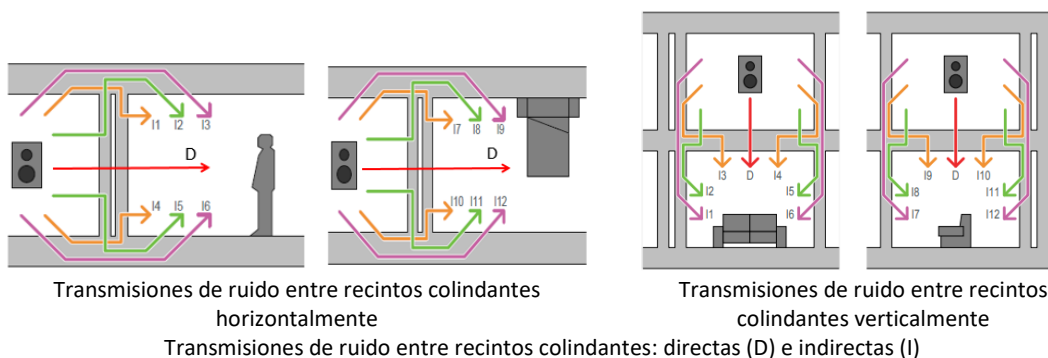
I1 I2 I3
D
I4 I5 I6

I7 I8 I9
D
I10 I11 I12

I3 D I4
I2 I5
I1 I6

I9 D I10
I8 I11
I7 I12

Transmisiones de ruido entre recintos colindantes horizontalmente

Transmisiones de ruido entre recintos colindantes verticalmente

Transmisiones de ruido entre recintos colindantes: directas (D) e indirectas (I)